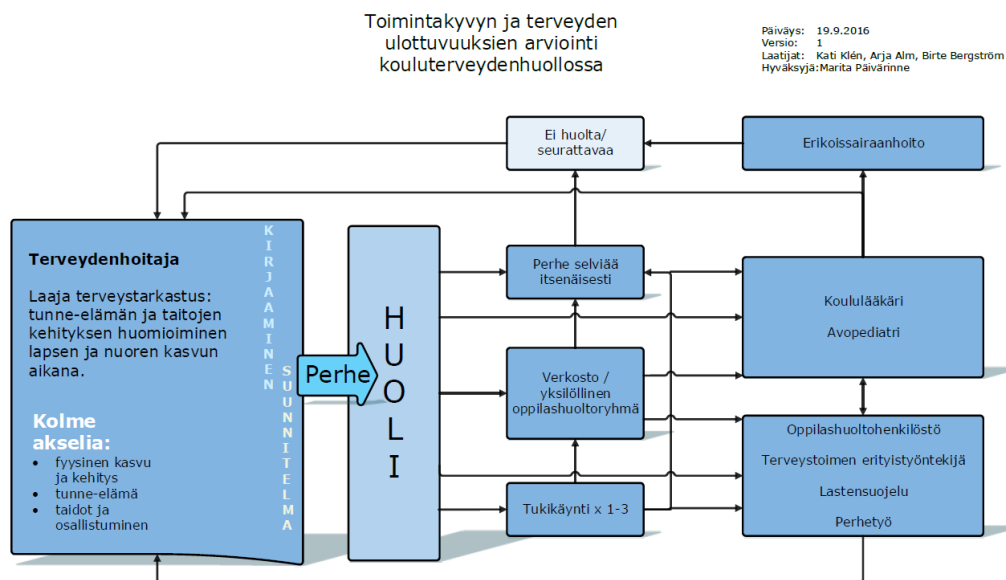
Toimintakyvyn ja terveyden ulottuvuuksien arviointi kouluterveydenhuollossa

Päiväys: 19.9.2016
Versio: 1
Laatijat: Kati Klén, Arja Alm, Birte Bergström
Hyväksyjä: Marita Päivärinne

Ei huolta/ seurattavaa

Erikoissairaanhoito

Terveydenhoitaja

Laaja terveystarkastus: tunne-elämän ja taitojen kehityksen huomioiminen lapsen ja nuoren kasvun aikana.

Kolme akselia:
• fyysinen kasvu ja kehitys
• tunne-elämä
• taidot ja osallistuminen

KIRJAAMINEN

SUUNNITELMA

Perhe

HUOLI

Perhe selviää itsenäisesti

Verkosto / yksilöllinen oppilashuoltoryhmä

Tukikäynti x 1-3

Koululääkäri

Avopediatri

Oppilashuoltohenkilöstö

Terveystoimen erityistyöntekijä

Lastensuojelu

Perhetyö